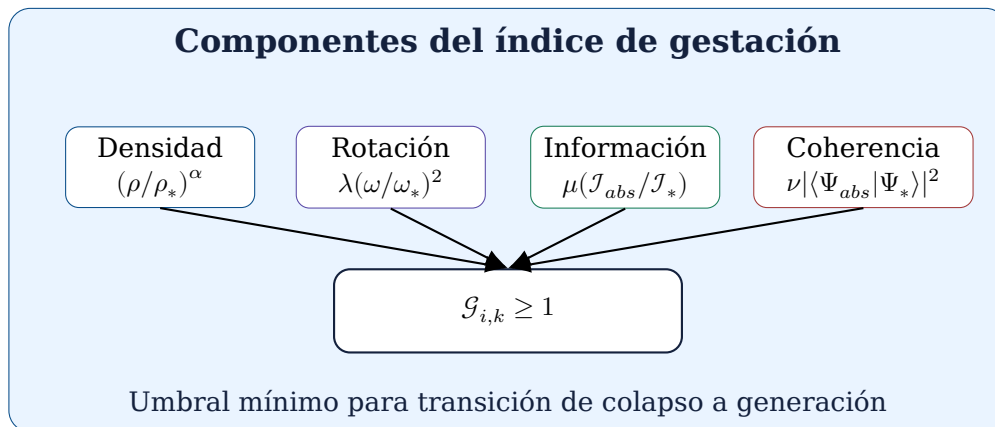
Componentes del índice de gestación

Densidad
$(\rho/\rho_*)^\alpha$

Rotación
$\lambda(\omega/\omega_*)^2$

Información
$\mu(\mathcal{I}_{abs}/\mathcal{I}_*)$

Coherencia
$\nu|\langle\Psi_{abs}|\Psi_*\rangle|^2$

$\mathcal{G}_{i,k} \geq 1$

Umbral mínimo para transición de colapso a generación